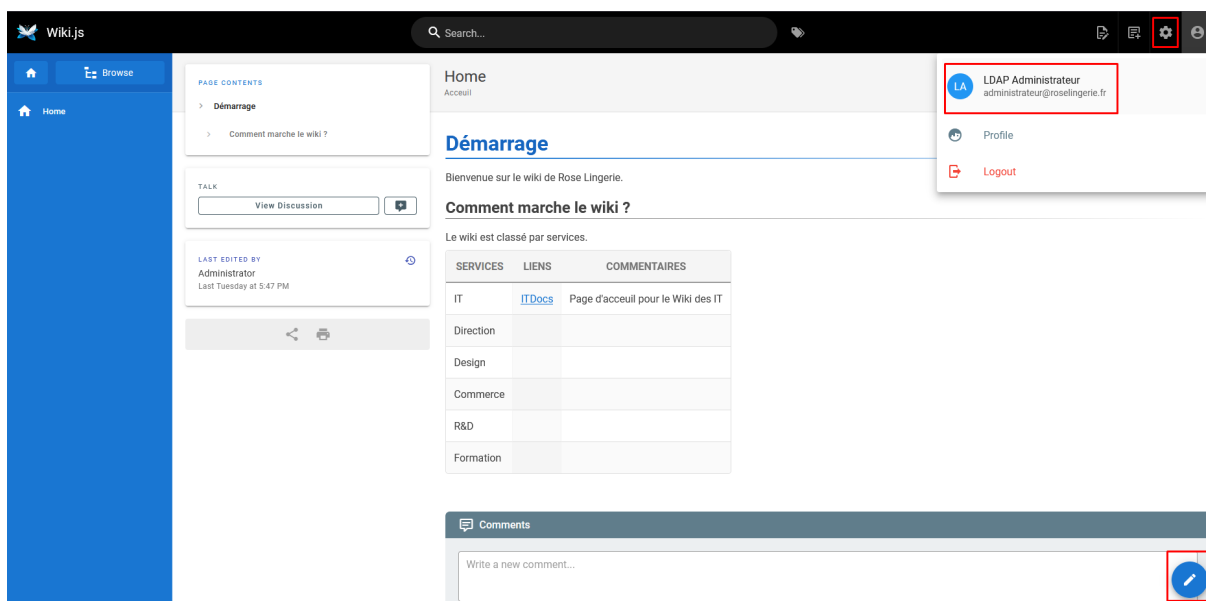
Wiki.js

Search...

Browse

Home

PAGE CONTENTS

Démarrage

Comment marche le wiki ?

TALK

View Discussion

LAST EDITED BY
Administrator
Last Tuesday at 5:47 PM

Home
Acceuil

LA
LDAP Administrateur
administrateur@roselingerie.fr

Profile

Logout

Démarrage

Bienvenue sur le wiki de Rose Lingerie.

Comment marche le wiki ?

Le wiki est classé par services.

| SERVICES | LIENS | COMMENTAIRES |
|---|---|---|
| IT | ITDocs | Page d'acceuil pour le Wiki des IT |
| Direction | | |
| Design | | |
| Commerce | | |
| R&D | | |
| Formation | | |

Comments

Write a new comment...